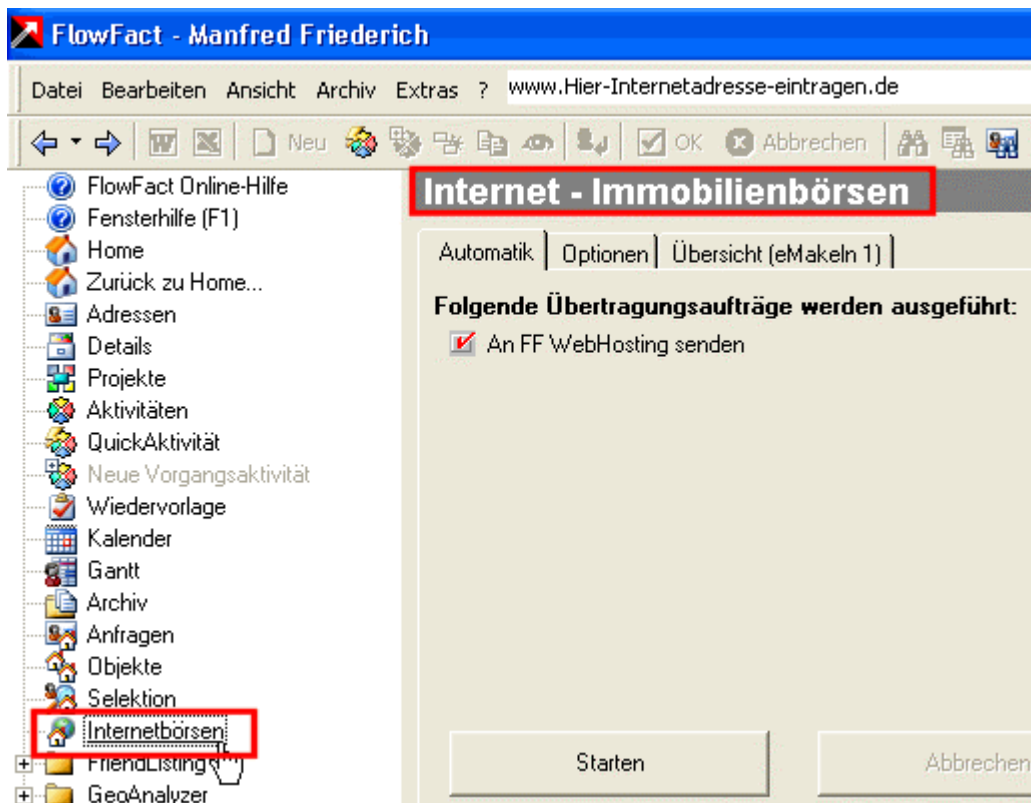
FlowFact - Manfred Friederich

Datei Bearbeiten Ansicht Archiv Extras ? www.Hier-Internetadresse-eintragen.de

Neu OK Abbrechen

FlowFact Online-Hilfe
Fensterhilfe (F1)
Home
Zurück zu Home...
Adressen
Details
Projekte
Aktivitäten
QuickAktivität
Neue Vorgangsaktivität
Wiedervorlage
Kalender
Gantt
Archiv
Anfragen
Objekte
Selektion
Internetbörsen
FriendListing
GeoAnalyzer

Internet - Immobilienbörsen

Automatik | Optionen | Übersicht (eMakeln 1)

Folgende Übertragungsaufträge werden ausgeführt:

An FF WebHosting senden

Starten

Abbrechen